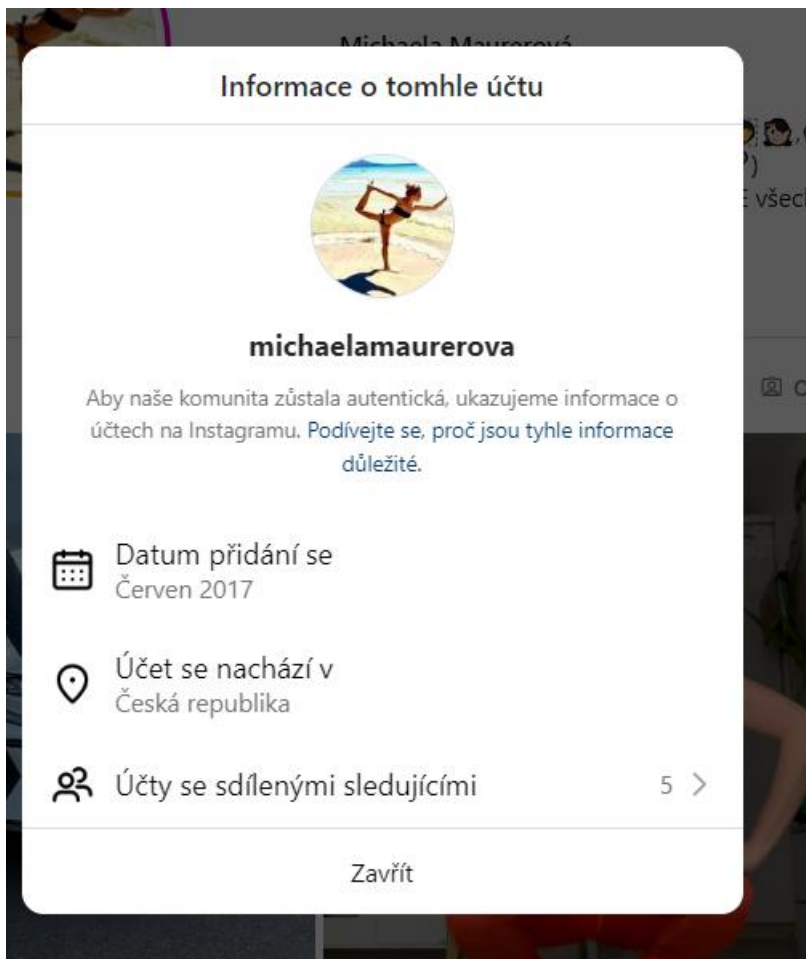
Michaela Maurerová

Informace o tomhle účtu

michaelamaurerova

Aby naše komunita zůstala autentická, ukazujeme informace o účtech na Instagramu. Podívejte se, proč jsou tyhle informace důležité.

Datum přidání se
Červen 2017

Účet se nachází v
Česká republika

Účty se sdílenými sledujícími 5 >

Zavřít

E všech

C